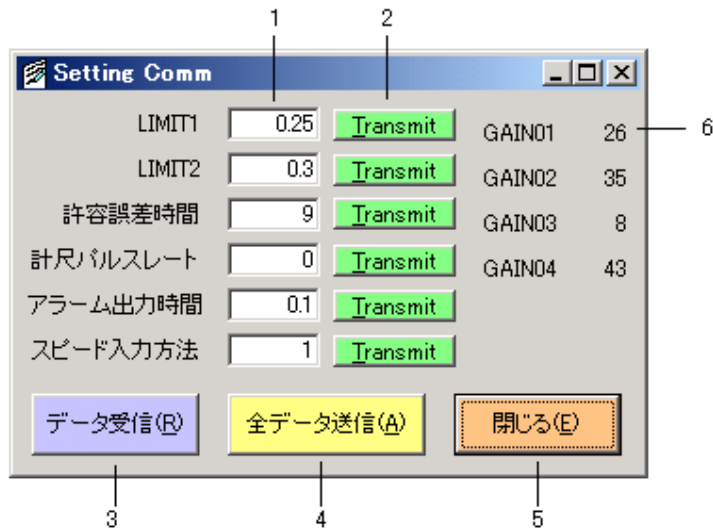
1 2

Setting Comm

LIMIT1 0.25 Transmit GAIN01 26 6

LIMIT2 0.3 Transmit GAIN02 35

許容誤差時間 9 Transmit GAIN03 8

計尺パルスレート 0 Transmit GAIN04 43

アラーム出力時間 0.1 Transmit

スピード入力方法 1 Transmit

データ受信(R) 全データ送信(A) 閉じる(E)

3 4 5